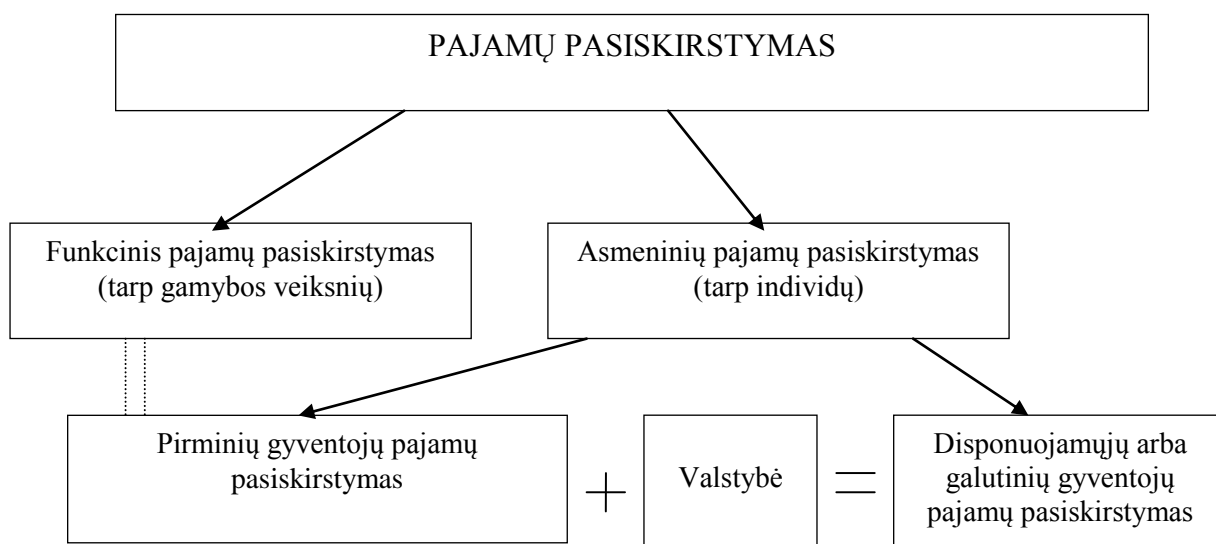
PAJAMŲ PASISKIRSTYMAS

Funkcinis pajamų pasiskirstymas (tarp gamybos veiksnių)

Asmeninių pajamų pasiskirstymas (tarp individų)

Pirminių gyventojų pajamų pasiskirstymas

+

Valstybė

=

Disponuojamųjų arba galutinių gyventojų pajamų pasiskirstymas